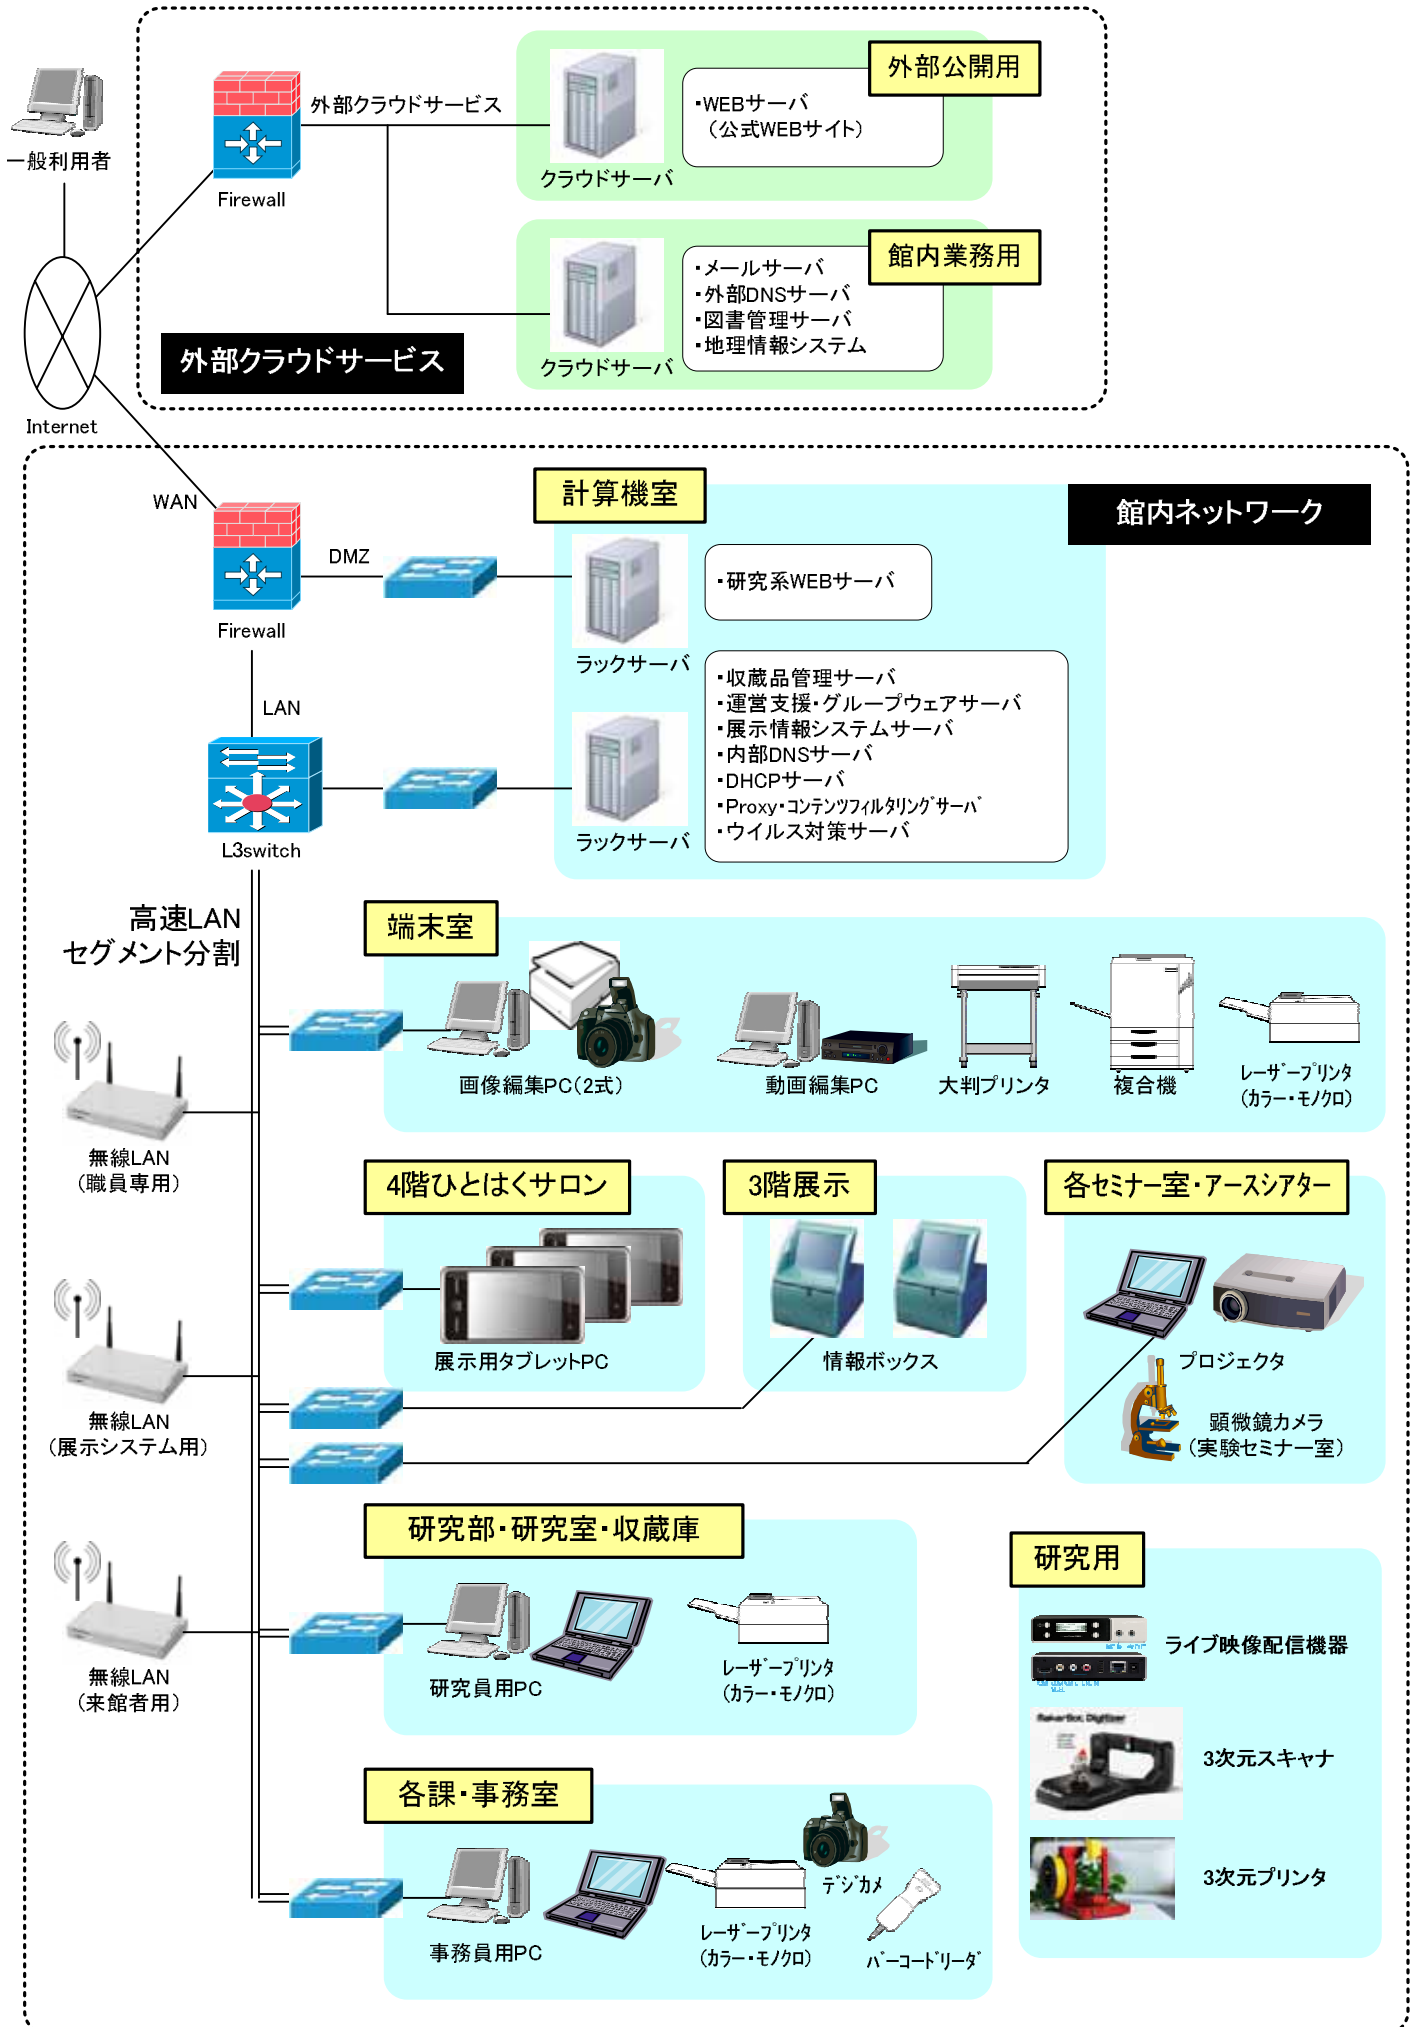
一般利用者

Firewall

外部クラウドサービス

外部公開用

・WEBサーバ
（公式WEBサイト）

クラウドサーバ

館内業務用

・メールサーバ
・外部DNSサーバ
・図書管理サーバ
・地理情報システム

クラウドサーバ

外部クラウドサービス

Internet

WAN

Firewall

DMZ

計算機室

館内ネットワーク

・研究系WEBサーバ

ラックサーバ

・収蔵品管理サーバ
・運営支援・グループウェアサーバ
・展示情報システムサーバ
・内部DNSサーバ
・DHCPサーバ
・Proxy・ｺﾝﾃﾝﾂﾌｨﾙﾀﾘﾝｸﾞｻｰﾊﾞ
・ウイルス対策サーバ

LAN

ラックサーバ

L3switch

高速LAN
セグメント分割

端末室

画像編集PC（2式）

動画編集PC

大判プリンタ

複合機

ﾚｰｻﾞｰﾌﾟﾘﾝﾀ
（ｶﾗｰ・ﾓﾉｸﾛ）

無線LAN
（職員専用）

4階ひとはくサロン

3階展示

各セミナー室・アースシアター

展示用タブレットPC

情報ボックス

プロジェクタ

無線LAN
（展示システム用）

顕微鏡カメラ
（実験セミナー室）

研究部・研究室・収蔵庫

研究用

ライブ映像配信機器

研究員用PC

ﾚｰｻﾞｰﾌﾟﾘﾝﾀ
（ｶﾗｰ・ﾓﾉｸﾛ）

無線LAN
（来館者用）

3次元スキャナ

各課・事務室

ﾃﾞｼﾞｶﾒ

3次元プリンタ

ﾚｰｻﾞｰﾌﾟﾘﾝﾀ
（ｶﾗｰ・ﾓﾉｸﾛ）

事務員用PC

ﾊﾞｰｺｰﾄﾞﾘｰﾀﾞ